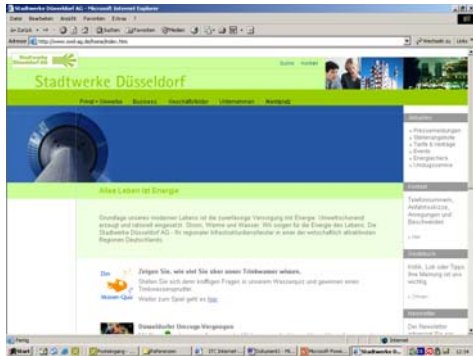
Stadtwerke Düsseldorf AG - Microsoft Internet Explorer

Datei Bearbeiten Ansicht Favoriten Extras ?

Zurück Suchen Favoriten Medien

Adresse http://www.swd-ag.de/home/index.htm Wechseln zu Links

Stadtwerke Düsseldorf AG

Stadtwerke Düsseldorf

Suche Kontakt

Privat + Gewerbe Business Geschäftsfelder Unternehmen Marktplatz

Aktuelles

» Pressemeldungen
» Stellenangebote
» Tarife & Verträge
» Events
» Energiechecks
» Umzugsservice

Alles Leben ist Energie

Grundlage unseres modernen Lebens ist die zuverlässige Versorgung mit Energie. Umweltschonend erzeugt und rationell eingesetzt. Strom, Wärme und Wasser. Wir sorgen für die Energie des Lebens. Die Stadtwerke Düsseldorf AG - Ihr regionaler Infrastrukturdienstleister in einer der wirtschaftlich attraktivsten Regionen Deutschlands.

Kontakt

Telefonnummern, Ansprechpartner, Anregungen und Beschwerden

» hier

Das Wasser-Quiz

Zeigen Sie, wie viel Sie über unser Trinkwasser wissen.

Stellen Sie sich den kniffligen Fragen in unserem Wasserquiz und gewinnen einen Trinkwassersprudler.

Weiter zum Spiel geht es hier.

Strombörse

Infos, Lust oder Tipps. Ihre Meinung ist uns wichtig.

» Ansehen

Düsseldorfer Energie-Vergangen

Newsletter

Der Newsletter

Fertig Internet

Start Posteingang Präferenzen STC Internet Dokument1 - Mi Microsoft Powe Stadtwerke D